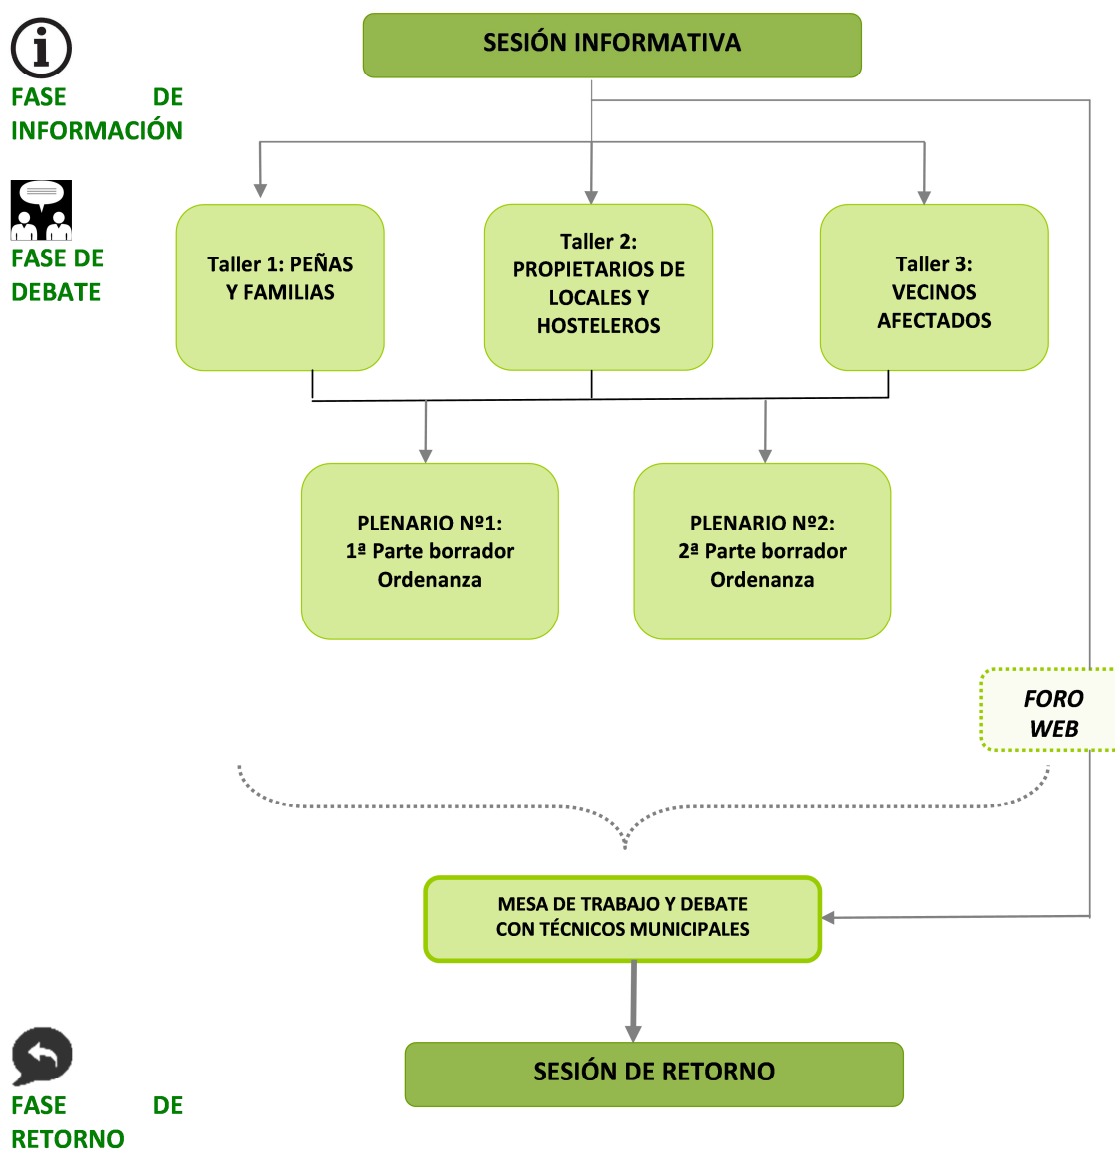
FASE DE INFORMACIÓN

SESIÓN INFORMATIVA

FASE DE DEBATE

Taller 1: PEÑAS Y FAMILIAS

Taller 2: PROPIETARIOS DE LOCALES Y HOSTELEROS

Taller 3: VECINOS AFECTADOS

PLENARIO Nº1: 1ª Parte borrador Ordenanza

PLENARIO Nº2: 2ª Parte borrador Ordenanza

FORO WEB

MESA DE TRABAJO Y DEBATE CON TÉCNICOS MUNICIPALES

FASE DE RETORNO

SESIÓN DE RETORNO